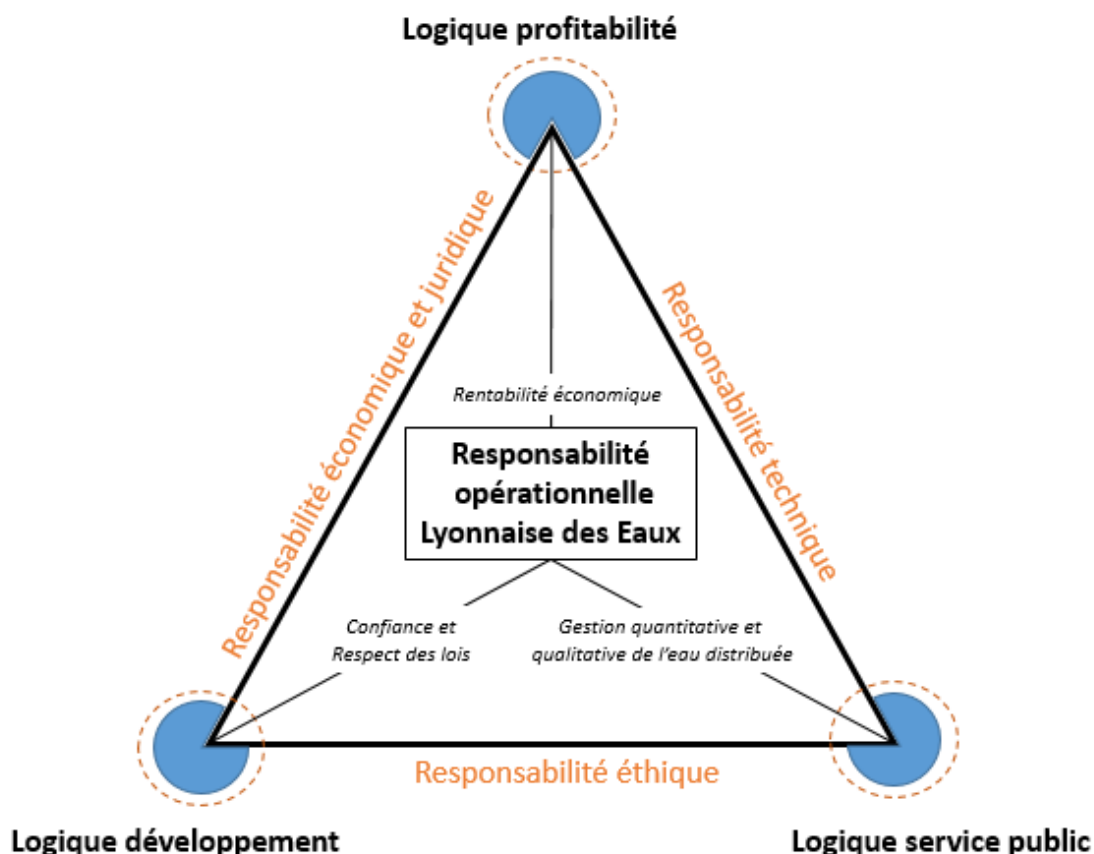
Logique profitabilité

Responsabilité économique et juridique

Responsabilité technique

Rentabilité économique

Responsabilité opérationnelle Lyonnaise des Eaux

Confiance et Respect des lois

Gestion quantitative et qualitative de l'eau distribuée

Responsabilité éthique

Logique développement

Logique service public